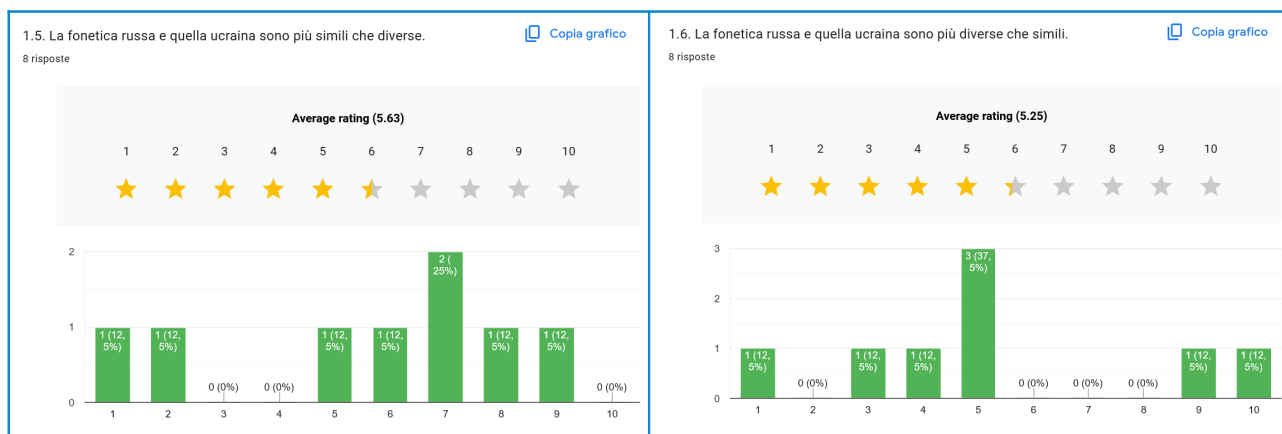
1.5. La fonetica russa e quella ucraina sono più simili che diverse.

Copia grafico

8 risposte

Average rating (5.63)

1 2 3 4 5 6 7 8 9 10

2
1
0

1 (12,5%) 1 (12,5%) 0 (0%) 0 (0%) 1 (12,5%) 1 (12,5%) 2 (25%) 1 (12,5%) 1 (12,5%) 0 (0%)

1 2 3 4 5 6 7 8 9 10

1.6. La fonetica russa e quella ucraina sono più diverse che simili.

Copia grafico

8 risposte

Average rating (5.25)

1 2 3 4 5 6 7 8 9 10

3
2
1
0

1 (12,5%) 0 (0%) 1 (12,5%) 1 (12,5%) 3 (37,5%) 0 (0%) 0 (0%) 0 (0%) 1 (12,5%) 1 (12,5%)

1 2 3 4 5 6 7 8 9 10